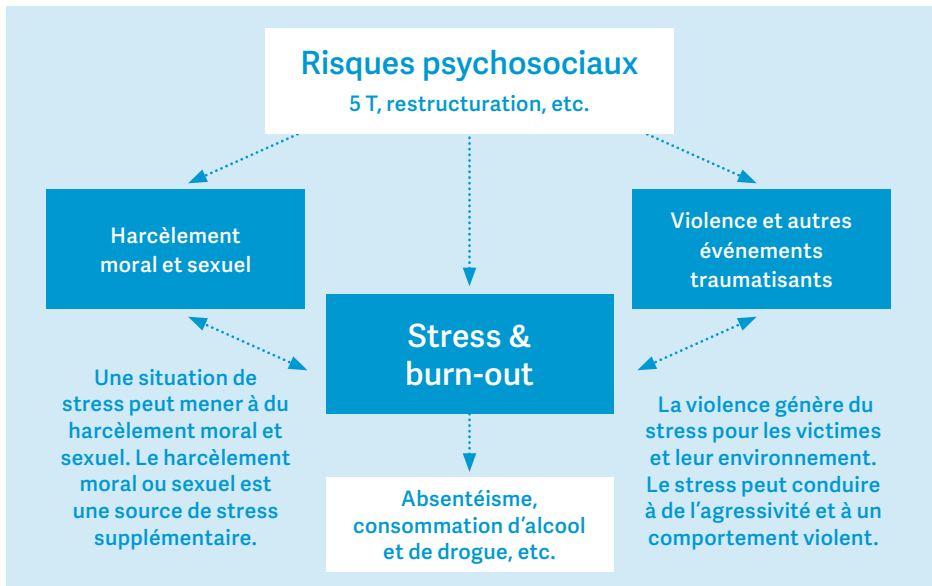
Risques psychosociaux
5 T, restructuration, etc.

Harcèlement moral et sexuel

Violence et autres événements traumatisants

Stress & burn-out

Une situation de stress peut mener à du harcèlement moral et sexuel. Le harcèlement moral ou sexuel est une source de stress supplémentaire

La violence génère du stress pour les victimes et leur environnement. Le stress peut conduire à de l'agressivité et à un comportement violent.

Absentéisme, consommation d'alcool et de drogue, etc.